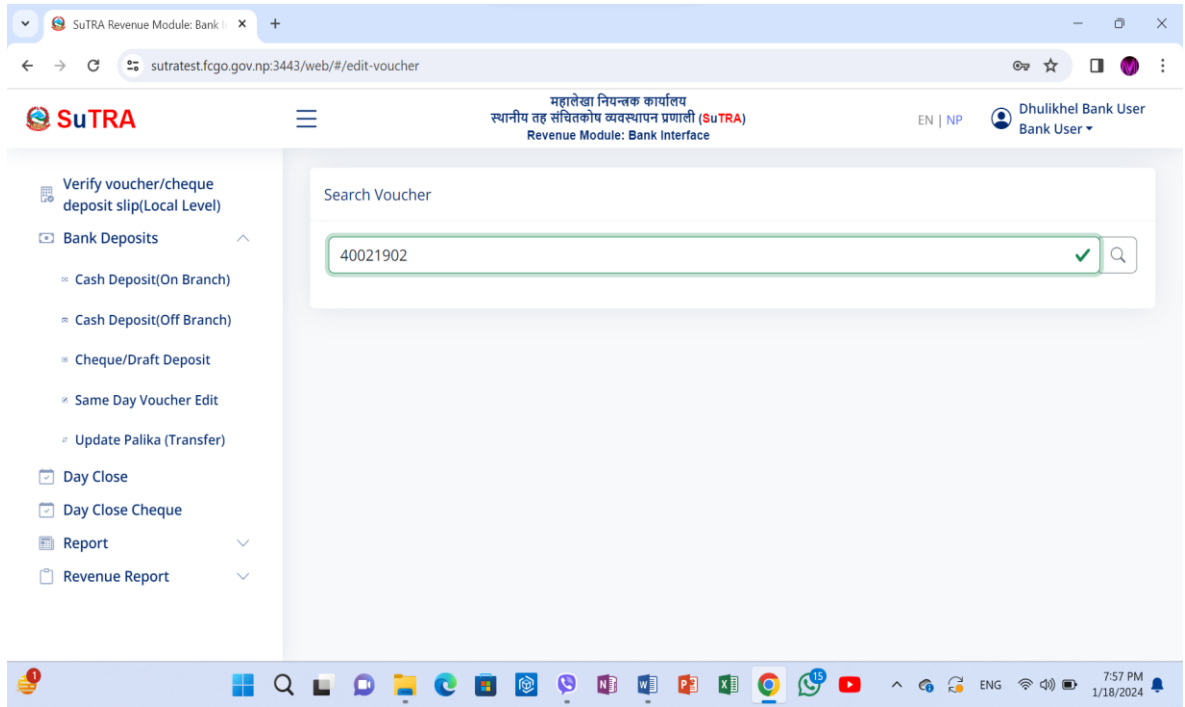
SuTRA Revenue Module: Bank I ×
+
sutratest.fcgo.gov.np:3443/web/#/edit-voucher

SuTRA

महालेखा नियन्त्रक कार्यालय
स्थानीय तह संचितकोष व्यवस्थापन प्रणाली (SuTRA)
Revenue Module: Bank Interface

EN | NP

Dhulikhel Bank User
Bank User

Verify voucher/cheque deposit slip(Local Level)
Bank Deposits
Cash Deposit(On Branch)
Cash Deposit(Off Branch)
Cheque/Draft Deposit
Same Day Voucher Edit
Update Palika (Transfer)
Day Close
Day Close Cheque
Report
Revenue Report

Search Voucher

40021902

1
15
ENG
7:57 PM
1/18/2024